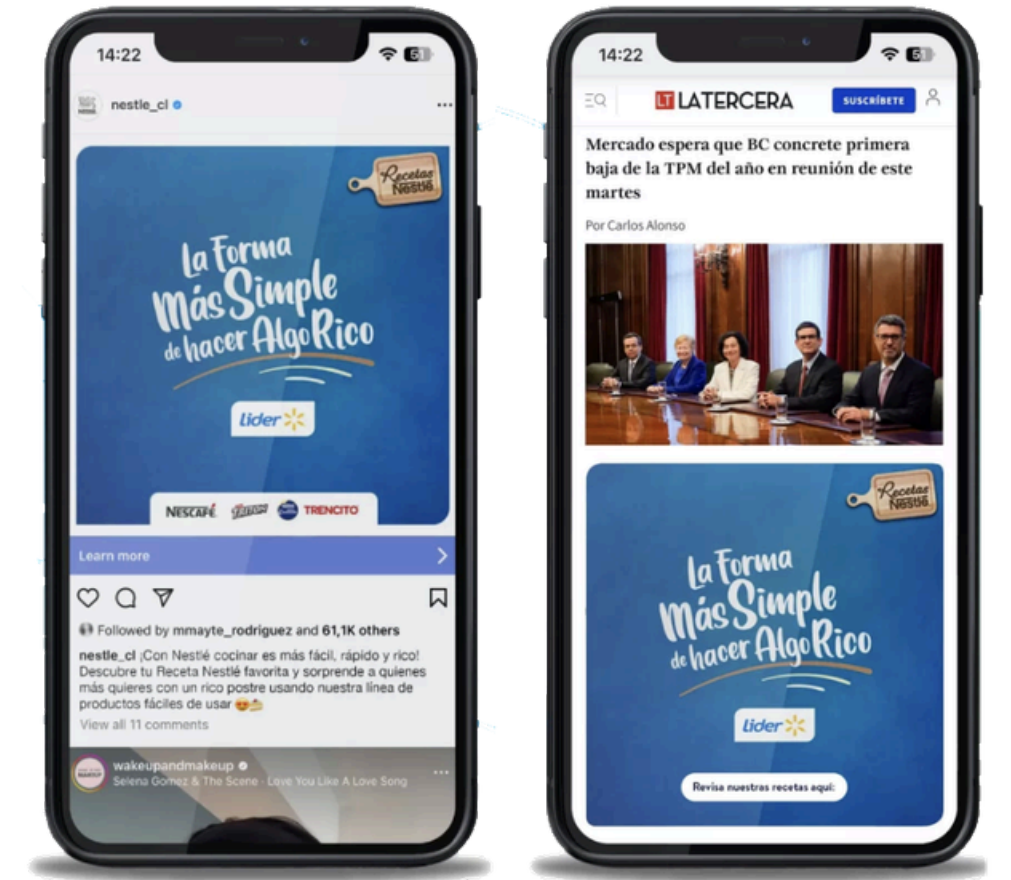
14:22

nestle_cl

Recetas Nestlé

La Forma Más Simple de hacer Algo Rico

Lider

NESCAFÉ TRENCITO

Learn more

Followed by mmayte_rodriguez and 61,1K others

nestle_cl ¡Con Nestlé cocinar es más fácil, rápido y rico! Descubre tu Receta Nestlé favorita y sorprende a quienes más quieres con un rico postre usando nuestra línea de productos fáciles de usar 😍

View all 11 comments

wakeupandmakeup
Selena Gomez & The Scene · Love You Like A Love Song

14:22

LT LATERCERA

SUSCRÍBETE

Mercado espera que BC concrete primera baja de la TPM del año en reunión de este martes

Por Carlos Alonso

Recetas Nestlé

La Forma Más Simple de hacer Algo Rico

Lider

Revisa nuestras recetas aquí: